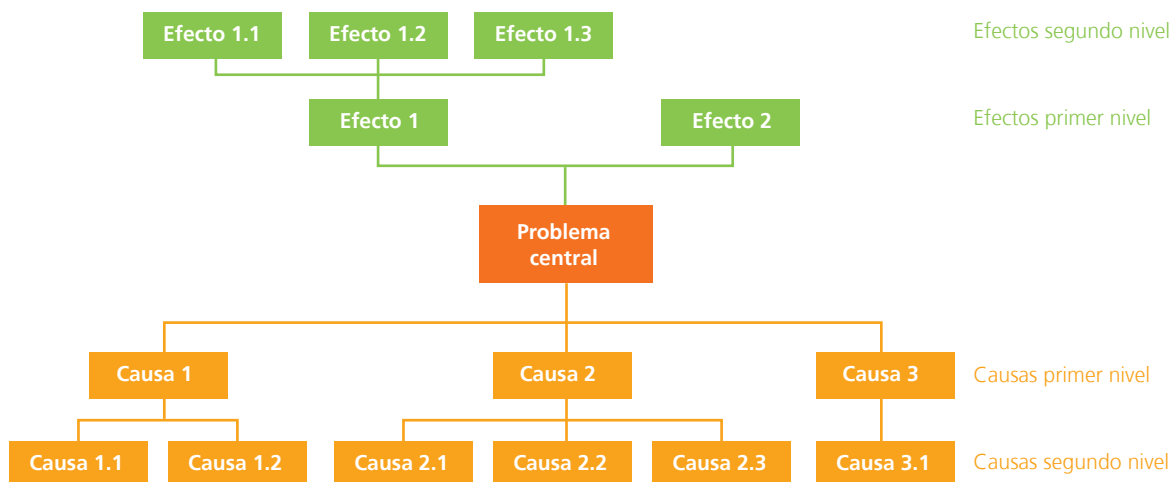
Efecto 1.1
Efecto 1.2
Efecto 1.3
Efectos segundo nivel

Efecto 1
Efecto 2
Efectos primer nivel

Problema central

Causa 1
Causa 2
Causa 3
Causas primer nivel

Causa 1.1
Causa 1.2
Causa 2.1
Causa 2.2
Causa 2.3
Causa 3.1
Causas segundo nivel